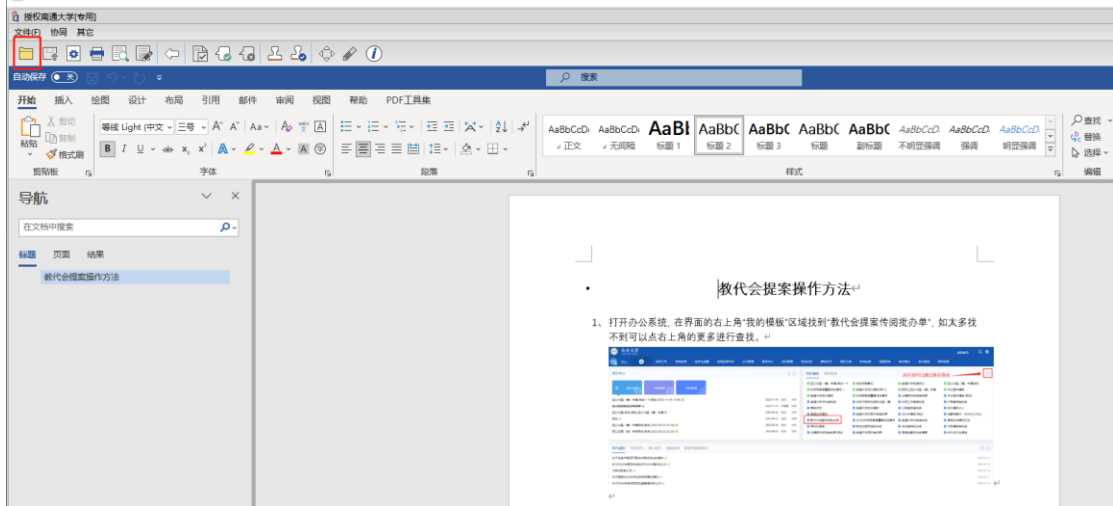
授权南通大学[专用]
文件(F) 协同 其它

自动保存 关 ⎚ ↶ ↷ ⇣
搜索

开始 插入 绘图 设计 布局 引用 邮件 审阅 视图 帮助 PDF工具集

剪切
复制
粘贴 格式刷
剪贴板

等线 Light (中文 三号 A A Aa
B I U ab x₂ x² A A
字体

段落

AaBbCcDd AaBbCcDd AaBl AaBbC AaBbC AaBbC AaBbC AaBbCcD AaBbCcD AaBbCcD
正文 无间隔 标题 1 标题 2 标题 3 标题 副标题 不明显强调 强调 明显强调
样式

查找
替换
选择
编辑

导航
在文档中搜索
标题 页面 结果
教代会提案操作方法

教代会提案操作方法

1、打开办公系统, 在界面的右上角"我的模板"区域找到"教代会提案传阅批办单", 如太多找不到可以点右上角的更多进行查找。